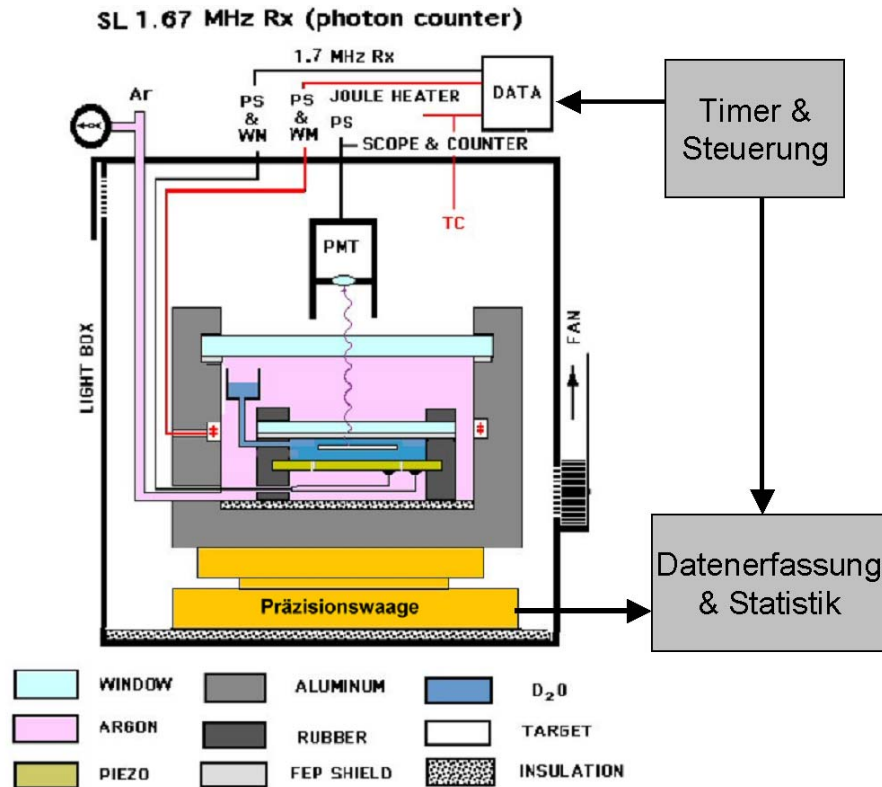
SL 1.67 MHz Rx (photon counter)

1.7 MHz Rx

DATA

Timer & Steuerung

Ar

PS & WN

PS & WM

JOULE HEATER

PS

SCOPE & COUNTER

TC

PMT

LIGHT BOX

FAN

Präzisionswaage

Datenerfassung & Statistik

WINDOW

ALUMINUM

$D_2O$

ARGON

RUBBER

TARGET

PIEZO

FEP SHIELD

INSULATION